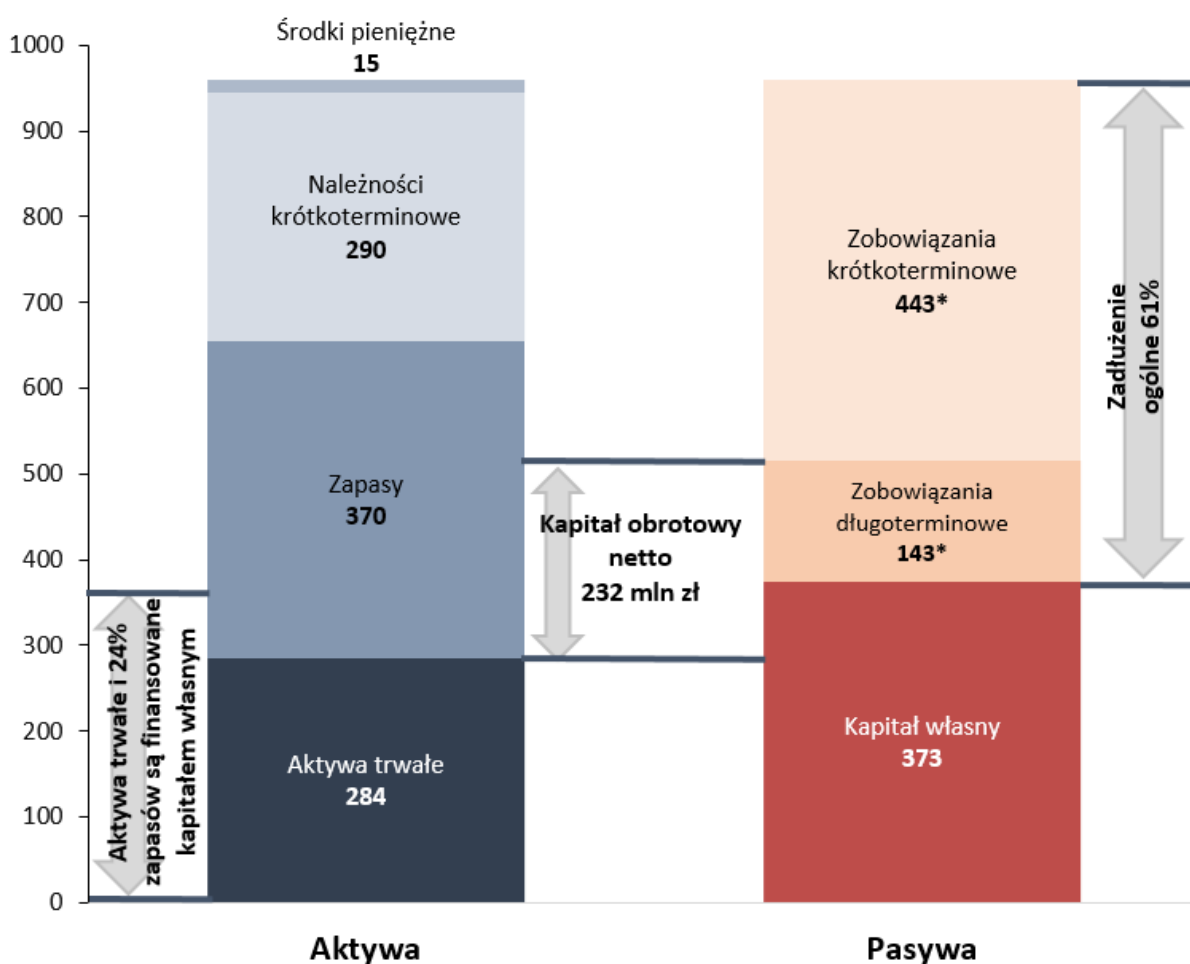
1000
900
800
700
600
500
400
300
200
100
0

Środki pieniężne
15

Należności krótkoterminowe
290

Zapasy
370

Aktywa trwałe
284

Aktywa trwałe i 24% zapasów są finansowane kapitałem własnym

Kapitał obrotowy netto
232 mln zł

Zobowiązania krótkoterminowe
443*

Zobowiązania długoterminowe
143*

Kapitał własny
373

Zadłużenie ogólne 61%

Aktywa

Pasywa